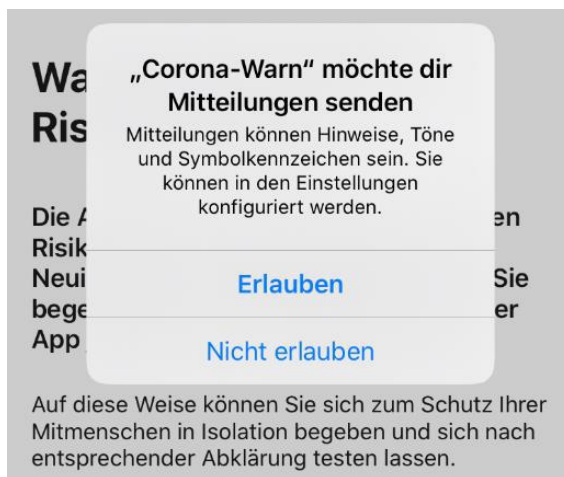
Wa
Ris

„Corona-Warn" möchte dir Mitteilungen senden

Mitteilungen können Hinweise, Töne und Symbolkennzeichen sein. Sie können in den Einstellungen konfiguriert werden.

Erlauben

Nicht erlauben

Die A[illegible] en
Risik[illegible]
Neui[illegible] Sie
bege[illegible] er
App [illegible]

Auf diese Weise können Sie sich zum Schutz Ihrer Mitmenschen in Isolation begeben und sich nach entsprechender Abklärung testen lassen.